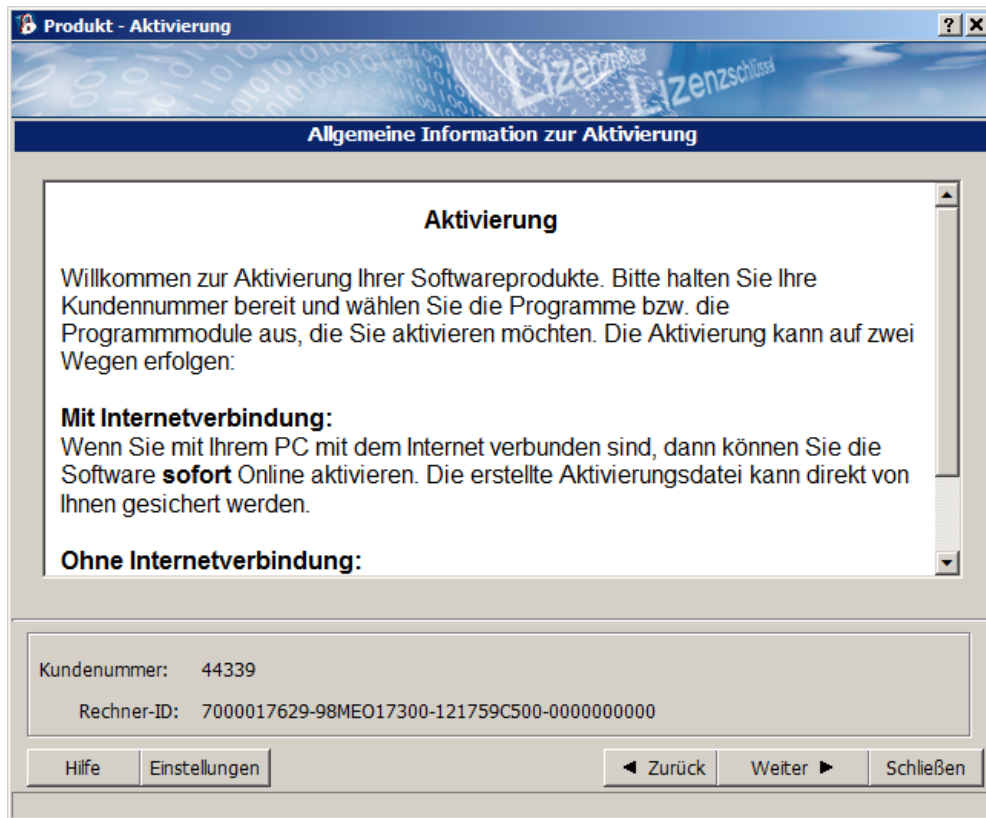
Produkt - Aktivierung

? X

Lizenz Lizenzschlüssel

Allgemeine Information zur Aktivierung

Aktivierung

Willkommen zur Aktivierung Ihrer Softwareprodukte. Bitte halten Sie Ihre Kundennummer bereit und wählen Sie die Programme bzw. die Programmmodule aus, die Sie aktivieren möchten. Die Aktivierung kann auf zwei Wegen erfolgen:

Mit Internetverbindung:
Wenn Sie mit Ihrem PC mit dem Internet verbunden sind, dann können Sie die Software sofort Online aktivieren. Die erstellte Aktivierungsdatei kann direkt von Ihnen gesichert werden.

Ohne Internetverbindung:

Kundennummer: 44339

Rechner-ID: 7000017629-98MEO17300-121759C500-0000000000

Hilfe | Einstellungen | ◄ Zurück | Weiter ► | Schließen